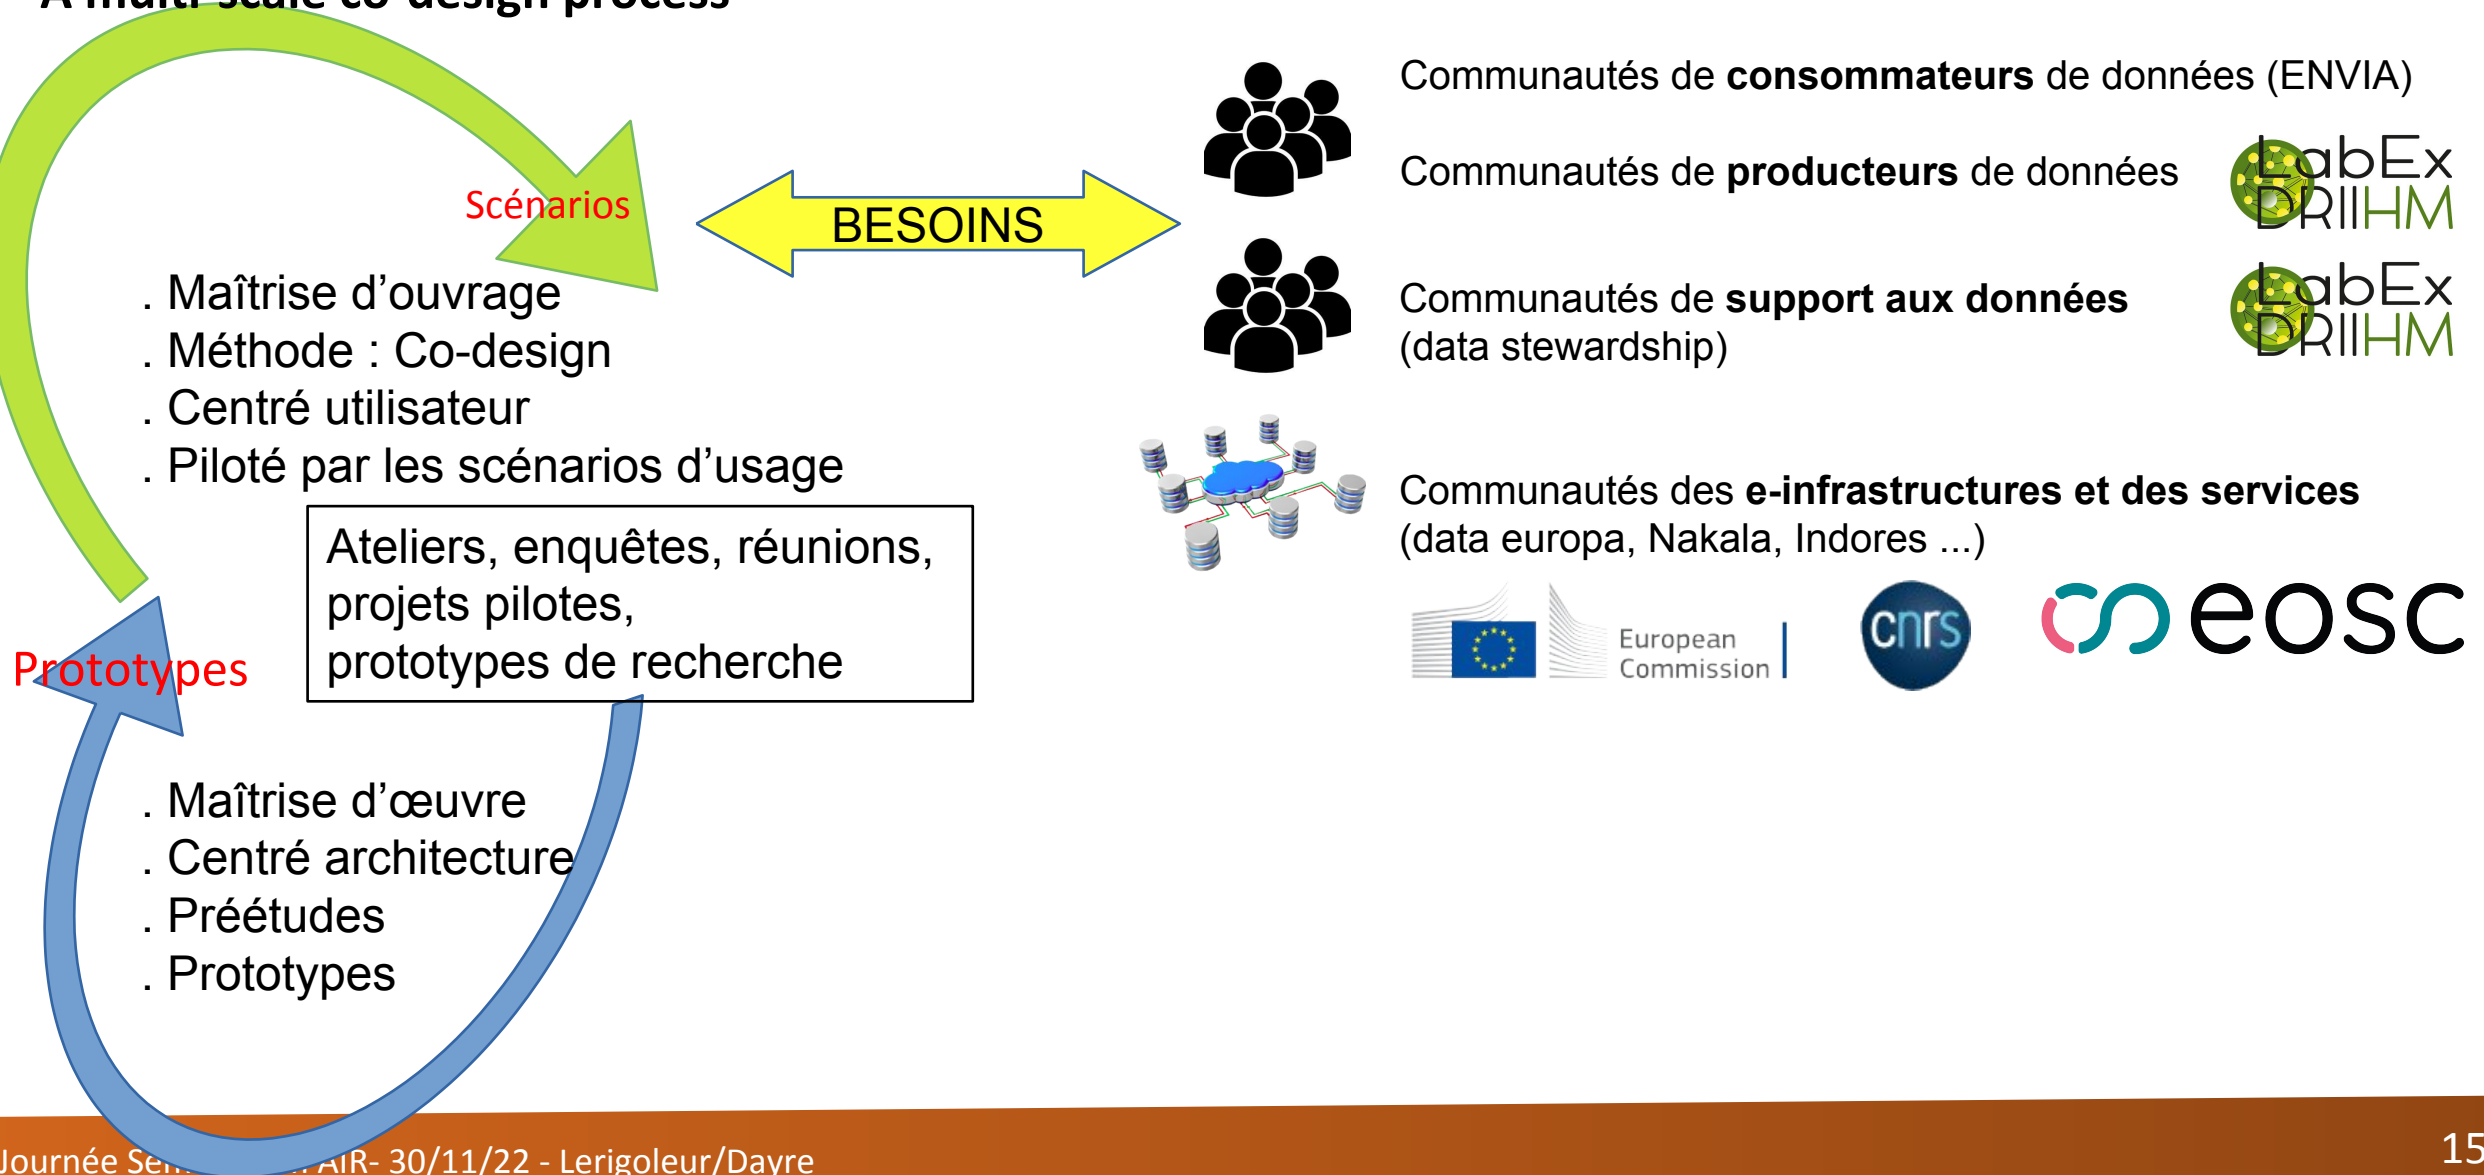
A multi-scale co-design process

Scénarios

BESOINS

. Maîtrise d'ouvrage
. Méthode : Co-design
. Centré utilisateur
. Piloté par les scénarios d'usage

Ateliers, enquêtes, réunions, projets pilotes, prototypes de recherche

Prototypes

. Maîtrise d'œuvre
. Centré architecture
. Préétudes
. Prototypes

Communautés de **consommateurs** de données (ENVIA)

Communautés de **producteurs** de données

LabEx DRIIHM

Communautés de **support aux données** (data stewardship)

LabEx DRIIHM

Communautés des **e-infrastructures et des services** (data europa, Nakala, Indores ...)

European Commission

cnrs

eosc

Journée Se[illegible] AIR- 30/11/22 - Lerigoleur/Dayre

15